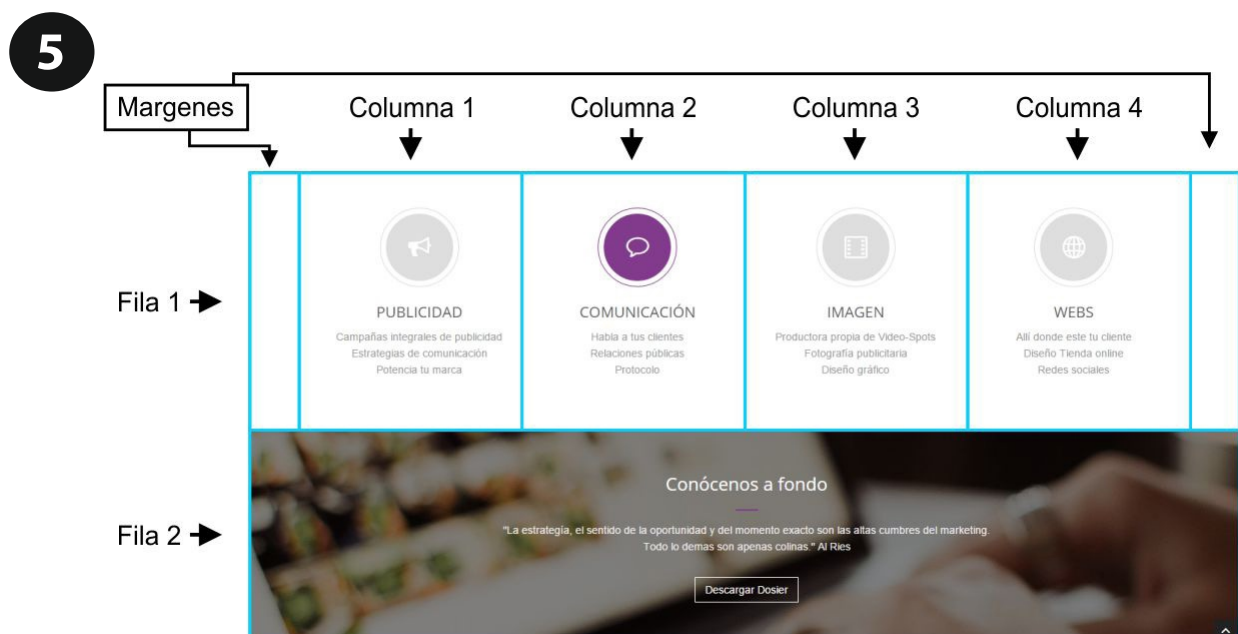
5

Margenes

Columna 1

Columna 2

Columna 3

Columna 4

Fila 1

PUBLICIDAD
Campañas integrales de publicidad
Estrategias de comunicación
Potencia tu marca

COMUNICACIÓN
Habla a tus clientes
Relaciones públicas
Protocolo

IMAGEN
Productora propia de Video-Spots
Fotografía publicitaria
Diseño gráfico

WEBS
Allí donde este tu cliente
Diseño Tienda online
Redes sociales

Fila 2

Conócenos a fondo

"La estrategia, el sentido de la oportunidad y del momento exacto son las altas cumbres del marketing. Todo lo demas son apenas colinas." Al Ries

Descargar Dosier